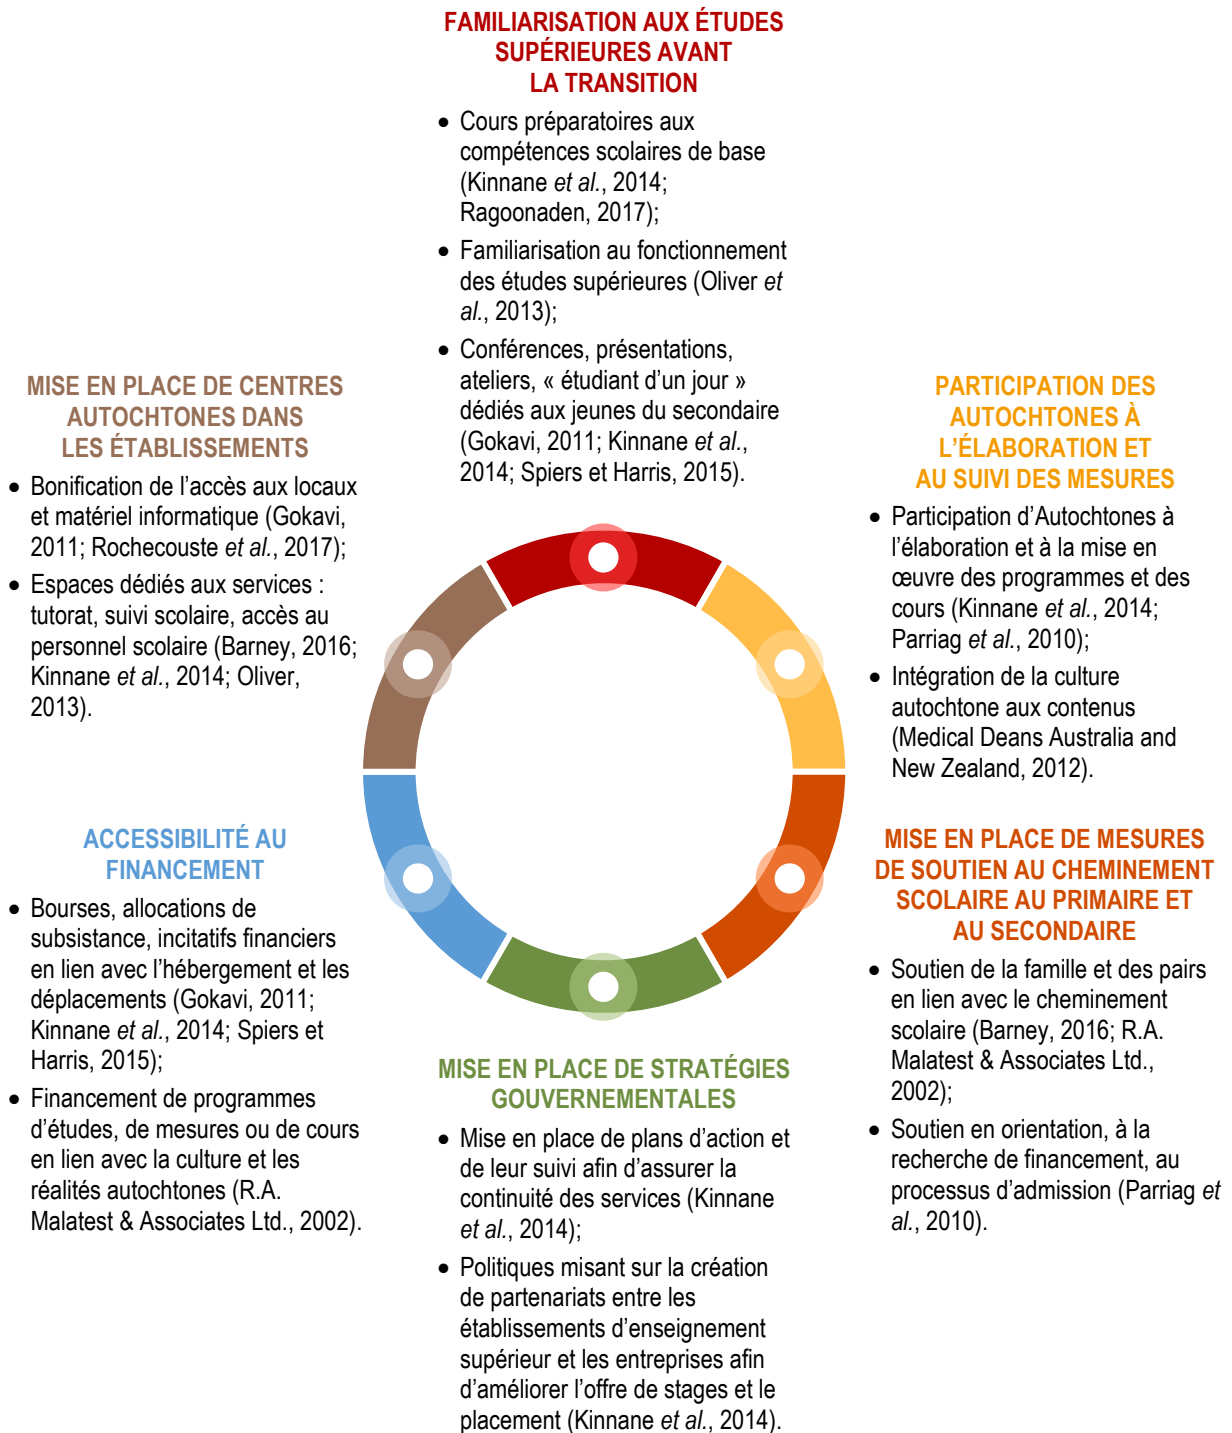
FAMILIARISATION AUX ÉTUDES SUPÉRIEURES AVANT LA TRANSITION

- Cours préparatoires aux compétences scolaires de base (Kinnane et al., 2014; Ragoonaden, 2017);
- Familiarisation au fonctionnement des études supérieures (Oliver et al., 2013);
- Conférences, présentations, ateliers, « étudiant d’un jour » dédiés aux jeunes du secondaire (Gokavi, 2011; Kinnane et al., 2014; Spiers et Harris, 2015).

MISE EN PLACE DE CENTRES AUTOCHTONES DANS LES ÉTABLISSEMENTS

- Bonification de l’accès aux locaux et matériel informatique (Gokavi, 2011; Rochecouste et al., 2017);
- Espaces dédiés aux services : tutorat, suivi scolaire, accès au personnel scolaire (Barney, 2016; Kinnane et al., 2014; Oliver, 2013).

PARTICIPATION DES AUTOCHTONES À L’ÉLABORATION ET AU SUIVI DES MESURES

- Participation d’Autochtones à l’élaboration et à la mise en œuvre des programmes et des cours (Kinnane et al., 2014; Parriag et al., 2010);
- Intégration de la culture autochtone aux contenus (Medical Deans Australia and New Zealand, 2012).

ACCESSIBILITÉ AU FINANCEMENT

- Bourses, allocations de subsistance, incitatifs financiers en lien avec l’hébergement et les déplacements (Gokavi, 2011; Kinnane et al., 2014; Spiers et Harris, 2015);
- Financement de programmes d’études, de mesures ou de cours en lien avec la culture et les réalités autochtones (R.A. Malatest & Associates Ltd., 2002).

MISE EN PLACE DE MESURES DE SOUTIEN AU CHEMINEMENT SCOLAIRE AU PRIMAIRE ET AU SECONDAIRE

- Soutien de la famille et des pairs en lien avec le cheminement scolaire (Barney, 2016; R.A. Malatest & Associates Ltd., 2002);
- Soutien en orientation, à la recherche de financement, au processus d’admission (Parriag et al., 2010).

MISE EN PLACE DE STRATÉGIES GOUVERNEMENTALES

- Mise en place de plans d’action et de leur suivi afin d’assurer la continuité des services (Kinnane et al., 2014);
- Politiques misant sur la création de partenariats entre les établissements d’enseignement supérieur et les entreprises afin d’améliorer l’offre de stages et le placement (Kinnane et al., 2014).